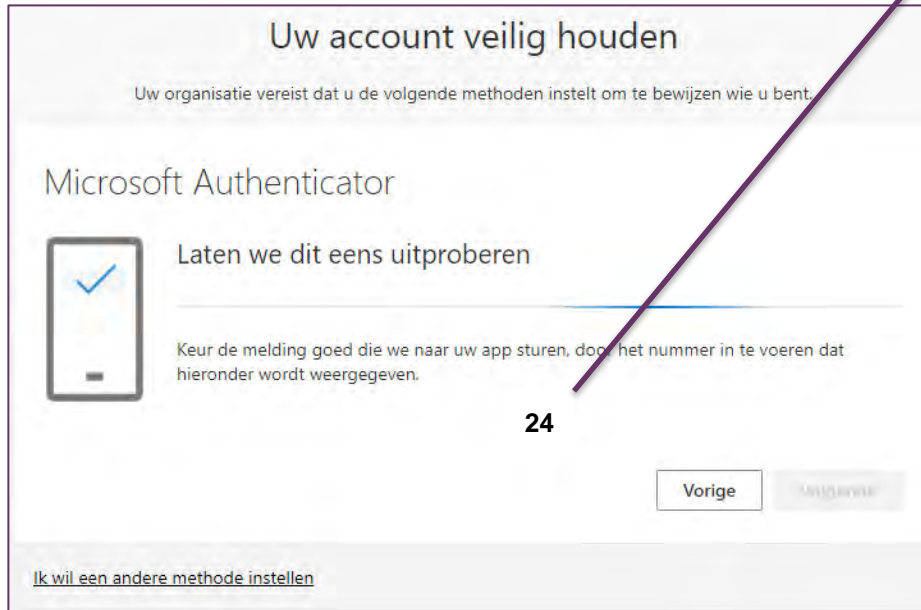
Uw account veilig houden

Uw organisatie vereist dat u de volgende methoden instelt om te bewijzen wie u bent.

Microsoft Authenticator

Laten we dit eens uitproberen

Keur de melding goed die we naar uw app sturen, door het nummer in te voeren dat hieronder wordt weergegeven.

24

Vorige

Volgende

Ik wil een andere methode instellen